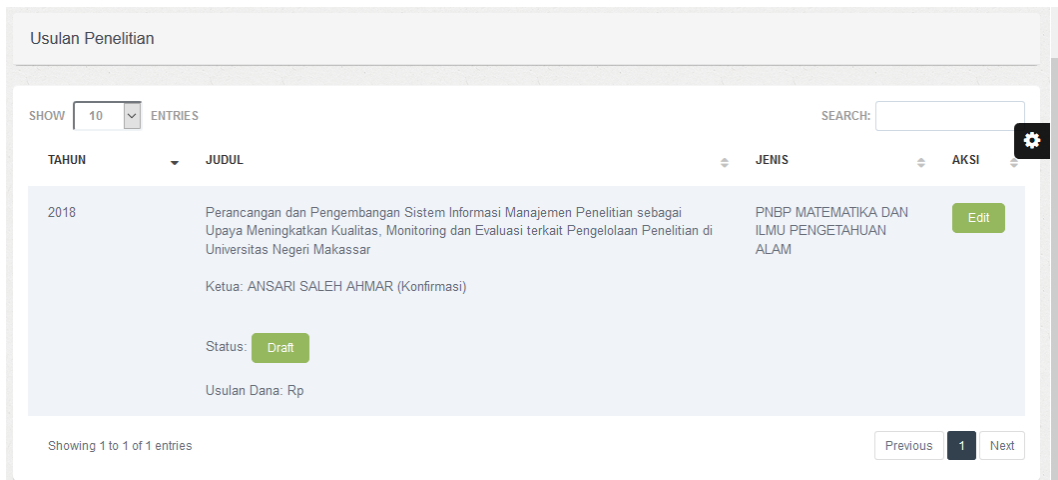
Usulan Penelitian

SHOW 10 ENTRIES

SEARCH:

| TAHUN | JUDUL | JENIS | AKSI |
|---|---|---|---|
| 2018 | Perancangan dan Pengembangan Sistem Informasi Manajemen Penelitian sebagai Upaya Meningkatkan Kualitas, Monitoring dan Evaluasi terkait Pengelolaan Penelitian di Universitas Negeri Makassar<br><br>Ketua: ANSARI SALEH AHMAR (Konfirmasi)<br><br>Status: Draft<br><br>Usulan Dana: Rp | PNBP MATEMATIKA DAN ILMU PENGETAHUAN ALAM | Edit |

Showing 1 to 1 of 1 entries

Previous 1 Next